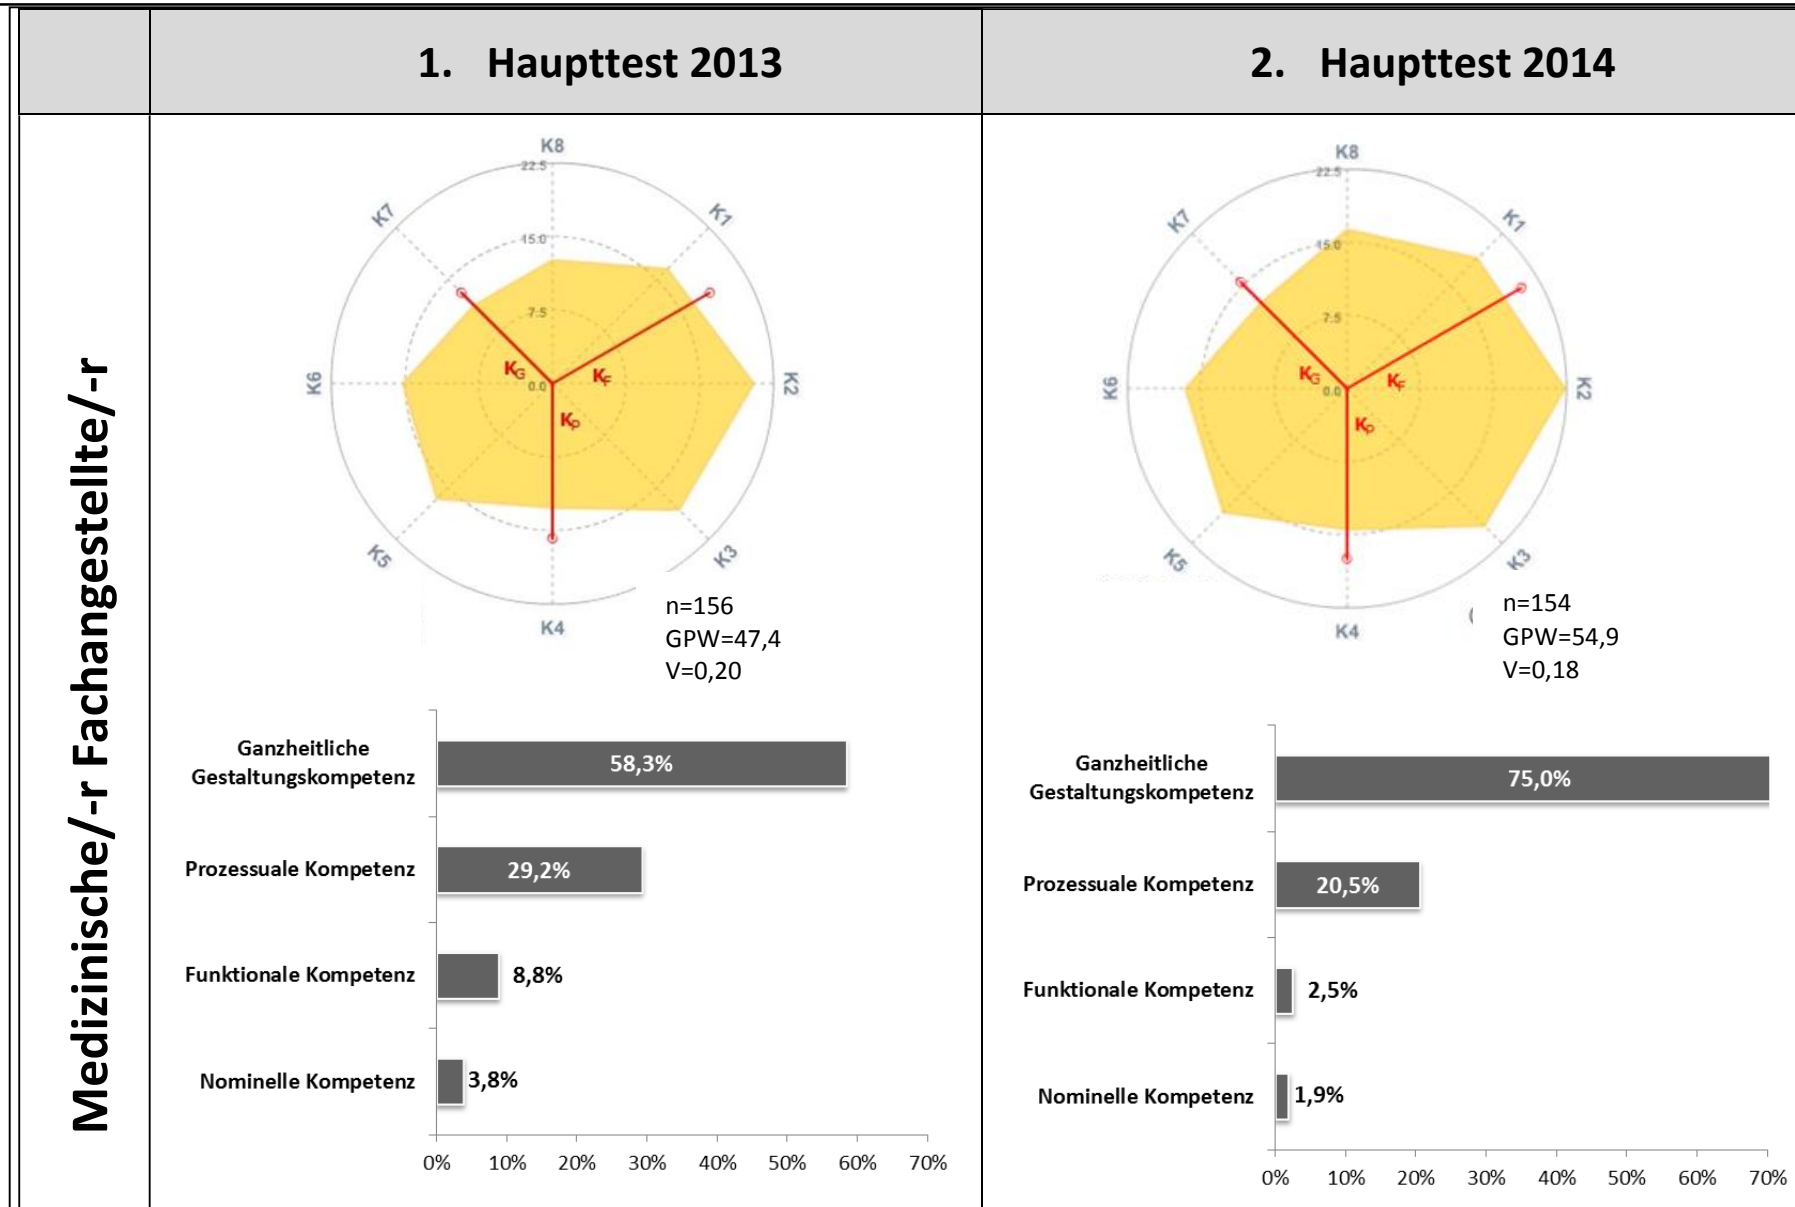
|  | 1. Haupttest 2013 | 2. Haupttest 2014 |
|---|---|---|
| Medizinische/-r Fachangestellte/-r | K8 22.5 15.0 7.5 0.0 K1 K2 K3 K4 K5 K6 K7 $K_G$ $K_F$ $K_P$ n=156 GPW=47,4 V=0,20 Ganzheitliche Gestaltungskompetenz 58,3% Prozessuale Kompetenz 29,2% Funktionale Kompetenz 8,8% Nominelle Kompetenz 3,8% 0% 10% 20% 30% 40% 50% 60% 70% | K8 22.5 15.0 7.5 0.0 K1 K2 K3 K4 K5 K6 K7 $K_G$ $K_F$ $K_P$ n=154 GPW=54,9 V=0,18 Ganzheitliche Gestaltungskompetenz 75,0% Prozessuale Kompetenz 20,5% Funktionale Kompetenz 2,5% Nominelle Kompetenz 1,9% 0% 10% 20% 30% 40% 50% 60% 70% |